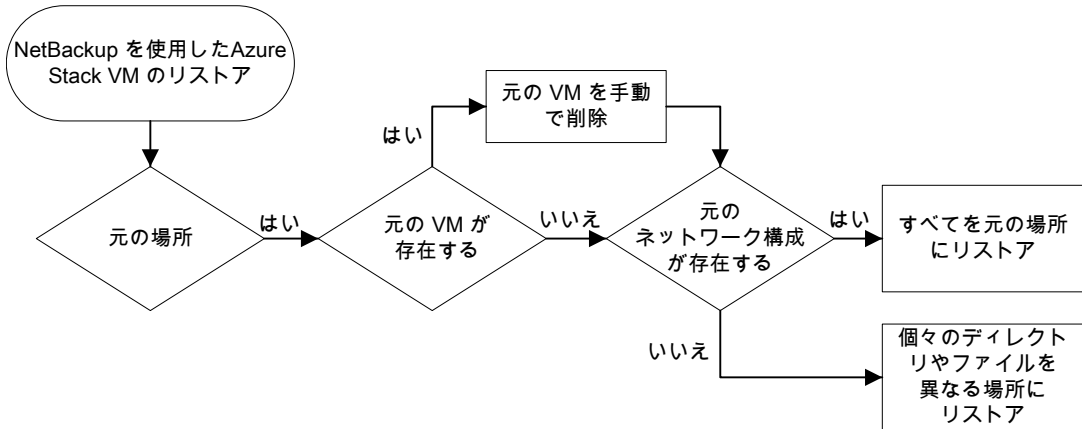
NetBackup を使用したAzure Stack VM のリストア

元の場所

はい

元の VM が存在する

はい

元の VM を手動で削除

いいえ

元のネットワーク構成が存在する

はい

すべてを元の場所にリストア

いいえ

個々のディレクトリやファイルを異なる場所にリストア